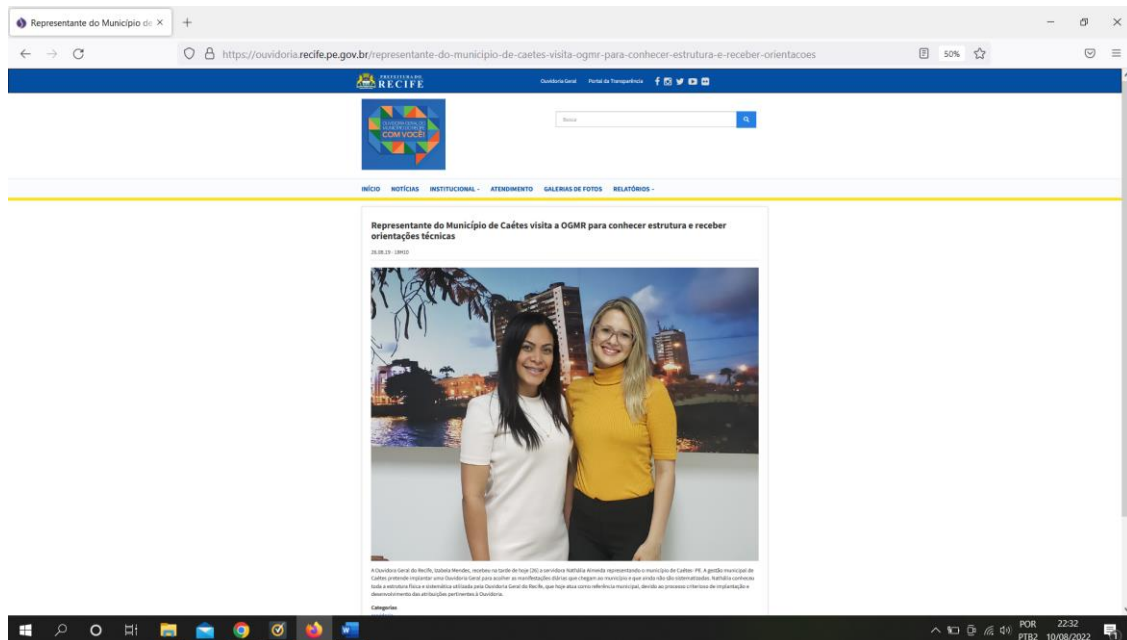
Representante do Município de ×

https://ouvidoria.recife.pe.gov.br/representante-do-municipio-de-caetes-visita-ogmr-para-conhecer-estrutura-e-receber-orientacoes

50%

PREFEITURA DO RECIFE

Ouvidoria Geral Portal da Transparência

OUVIDORIA GERAL DO MUNICÍPIO DO RECIFE COM VOCÊ!

Busca

INÍCIO NOTÍCIAS INSTITUCIONAL ATENDIMENTO GALERIAS DE FOTOS RELATÓRIOS

Representante do Município de Caêtes visita a OGMR para conhecer estrutura e receber orientações técnicas

26.08.19 - 18H10

A Ouvidora Geral do Recife, Izabela Mendes, recebeu na tarde de hoje (26) a servidora Nathália Almeida representando o município de Caêtes- PE. A gestão municipal de Caêtes pretende implantar uma Ouvidoria Geral para acolher as manifestações diárias que chegam ao município e que ainda não são sistematizadas. Nathália conheceu toda a estrutura física e sistemática utilizada pela Ouvidoria Geral do Recife, que hoje atua como referência municipal, devido ao processo criterioso de implantação e desenvolvimento das atribuições pertinentes à Ouvidoria.

Categorias

POR PTB2 22:32 10/08/2022